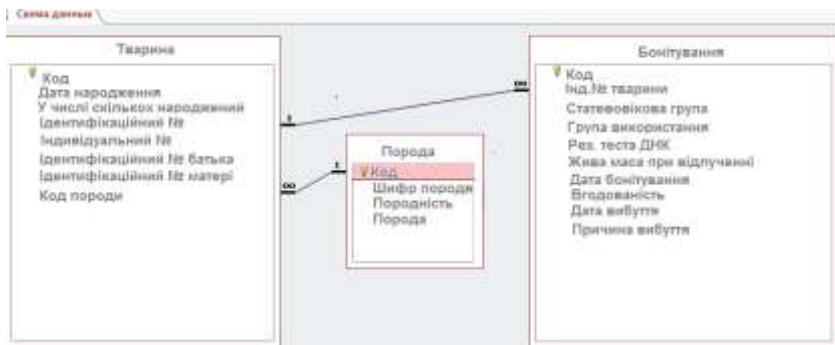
Схема данных

Тварина

Код
Дата народження
У числі скількох народжений
Ідентифікаційний №
Індивідуальний №
Ідентифікаційний № батька
Ідентифікаційний № матері
Код породи

1

∞

Порода

Код
Шифр породи
Породність
Порода

1

∞

Бонітування

Код
Інд.№ тварини
Статевовікова група
Група використання
Рез. теста ДНК
Жива маса при відлученні
Дата бонітування
Вгодованість
Дата вибуття
Причина вибуття